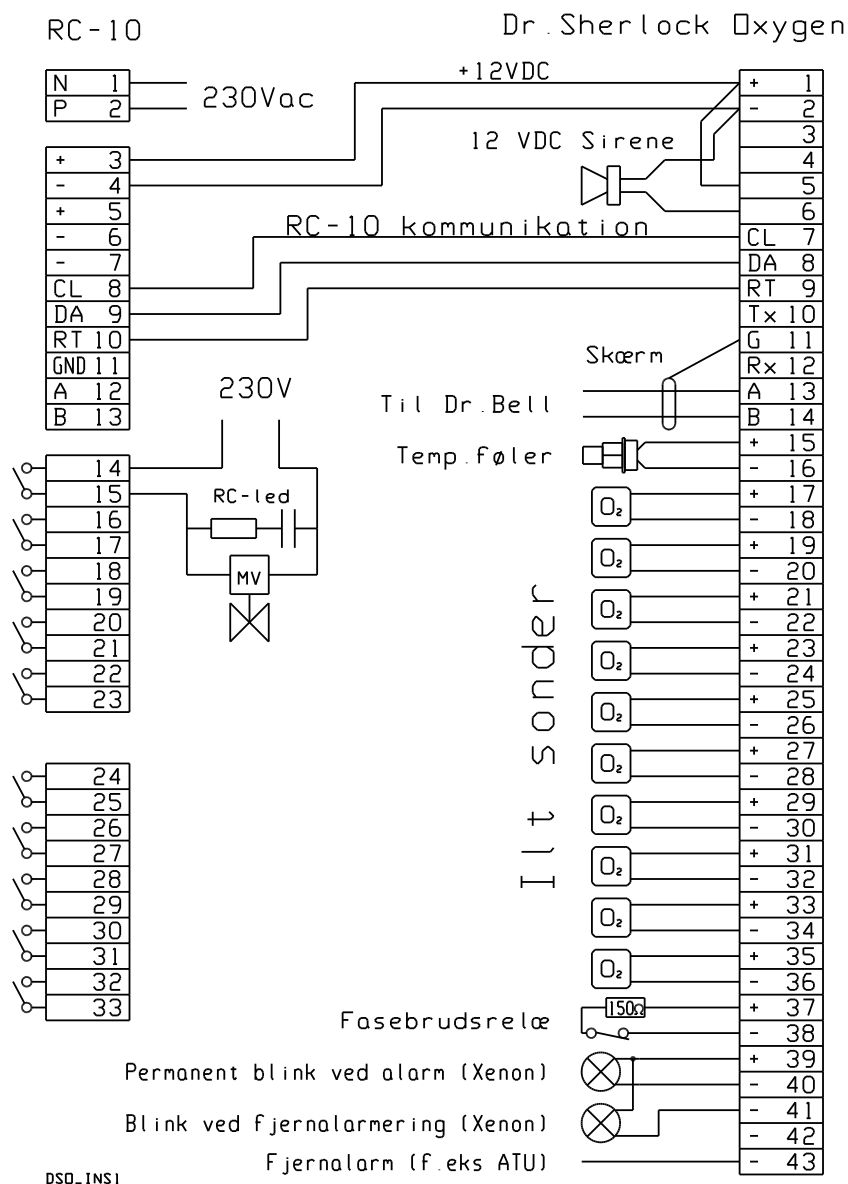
RC-10

Dr.Sherlock Oxygen

| N | 1 |
|---|---|
| P | 2 |

230Vac

+12VDC

| + | 3 |
|---|---|
| - | 4 |
| + | 5 |
| - | 6 |
| - | 7 |
| CL | 8 |
| DA | 9 |
| RT | 10 |
| GND | 11 |
| A | 12 |
| B | 13 |

12 VDC Sirene

RC-10 kommunikation

230V

RC-led

MV

| 14 |
|---|
| 15 |
| 16 |
| 17 |
| 18 |
| 19 |
| 20 |
| 21 |
| 22 |
| 23 |

| 24 |
|---|
| 25 |
| 26 |
| 27 |
| 28 |
| 29 |
| 30 |
| 31 |
| 32 |
| 33 |

Skærm

Til Dr.Bell

Temp.føler

$O_2$ $O_2$ $O_2$ $O_2$ $O_2$ $O_2$ $O_2$ $O_2$ $O_2$ $O_2$

Ilt sonder

150Ω

Fasebrudsrelæ

Permanent blink ved alarm (Xenon)

Blink ved fjernalarmering (Xenon)

Fjernalarm (f.eks ATU)

| + | 1 |
|---|---|
| - | 2 |
| | 3 |
| | 4 |
| | 5 |
| | 6 |
| CL | 7 |
| DA | 8 |
| RT | 9 |
| Tx | 10 |
| G | 11 |
| Rx | 12 |
| A | 13 |
| B | 14 |
| + | 15 |
| - | 16 |
| + | 17 |
| - | 18 |
| + | 19 |
| - | 20 |
| + | 21 |
| - | 22 |
| + | 23 |
| - | 24 |
| + | 25 |
| - | 26 |
| + | 27 |
| - | 28 |
| + | 29 |
| - | 30 |
| + | 31 |
| - | 32 |
| + | 33 |
| - | 34 |
| + | 35 |
| - | 36 |
| + | 37 |
| - | 38 |
| + | 39 |
| - | 40 |
| - | 41 |
| - | 42 |
| - | 43 |

DSO_INS1